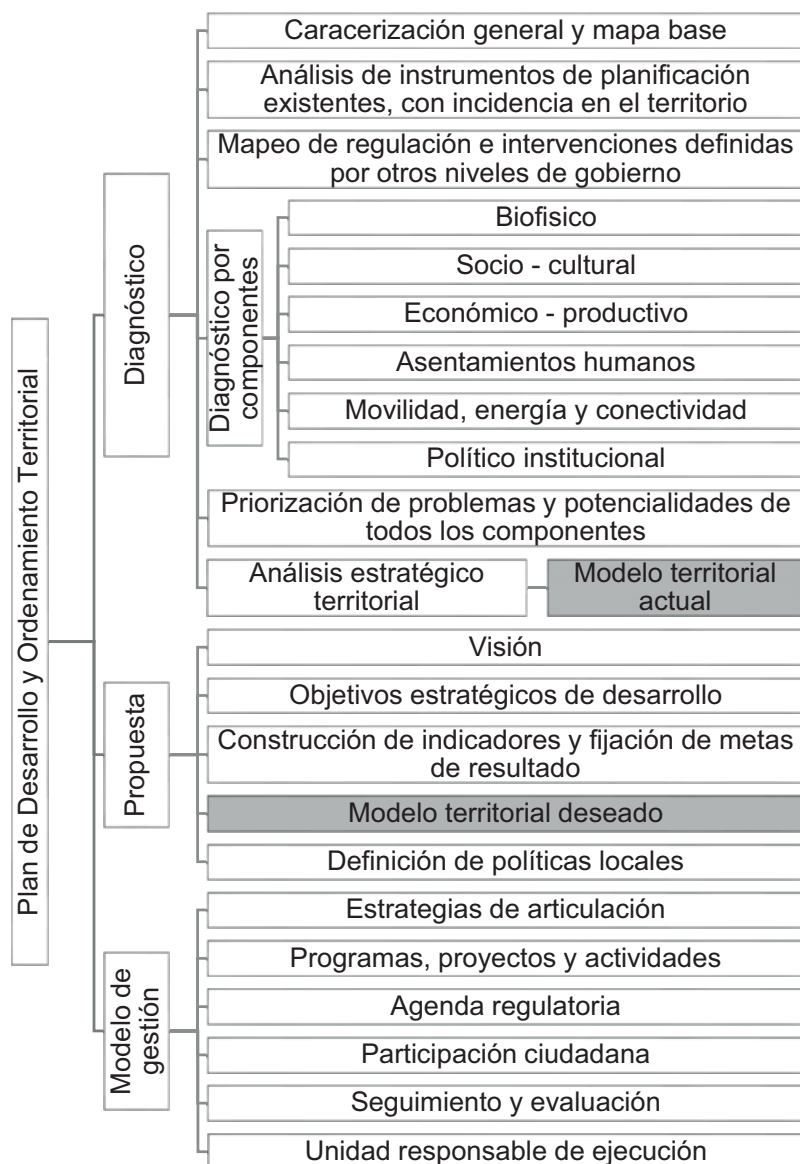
Plan de Desarrollo y Ordenamiento Territorial

Diagnóstico

Caracerización general y mapa base

Análisis de instrumentos de planificación existentes, con incidencia en el territorio

Mapeo de regulación e intervenciones definidas por otros niveles de gobierno

Diagnóstico por componentes

Biofisico

Socio - cultural

Económico - productivo

Asentamientos humanos

Movilidad, energía y conectividad

Político institucional

Priorización de problemas y potencialidades de todos los componentes

Análisis estratégico territorial

Modelo territorial actual

Propuesta

Visión

Objetivos estratégicos de desarrollo

Construcción de indicadores y fijación de metas de resultado

Modelo territorial deseado

Definición de políticas locales

Modelo de gestión

Estrategias de articulación

Programas, proyectos y actividades

Agenda regulatoria

Participación ciudadana

Seguimiento y evaluación

Unidad responsable de ejecución